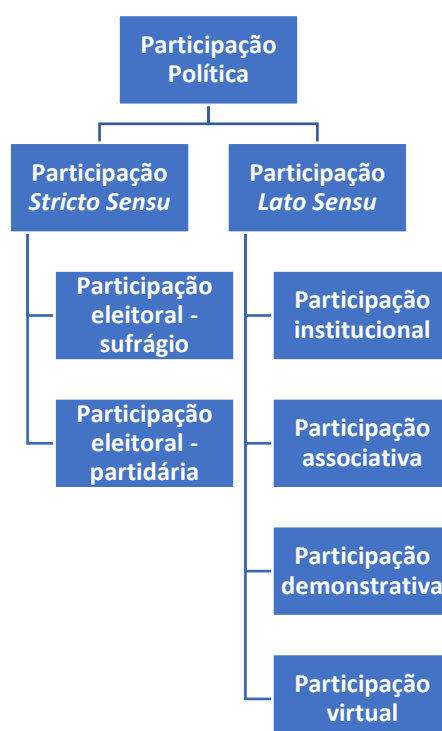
Participação Política

Participação *Stricto Sensu*

Participação *Lato Sensu*

Participação eleitoral - sufrágio

Participação eleitoral - partidária

Participação institucional

Participação associativa

Participação demonstrativa

Participação virtual